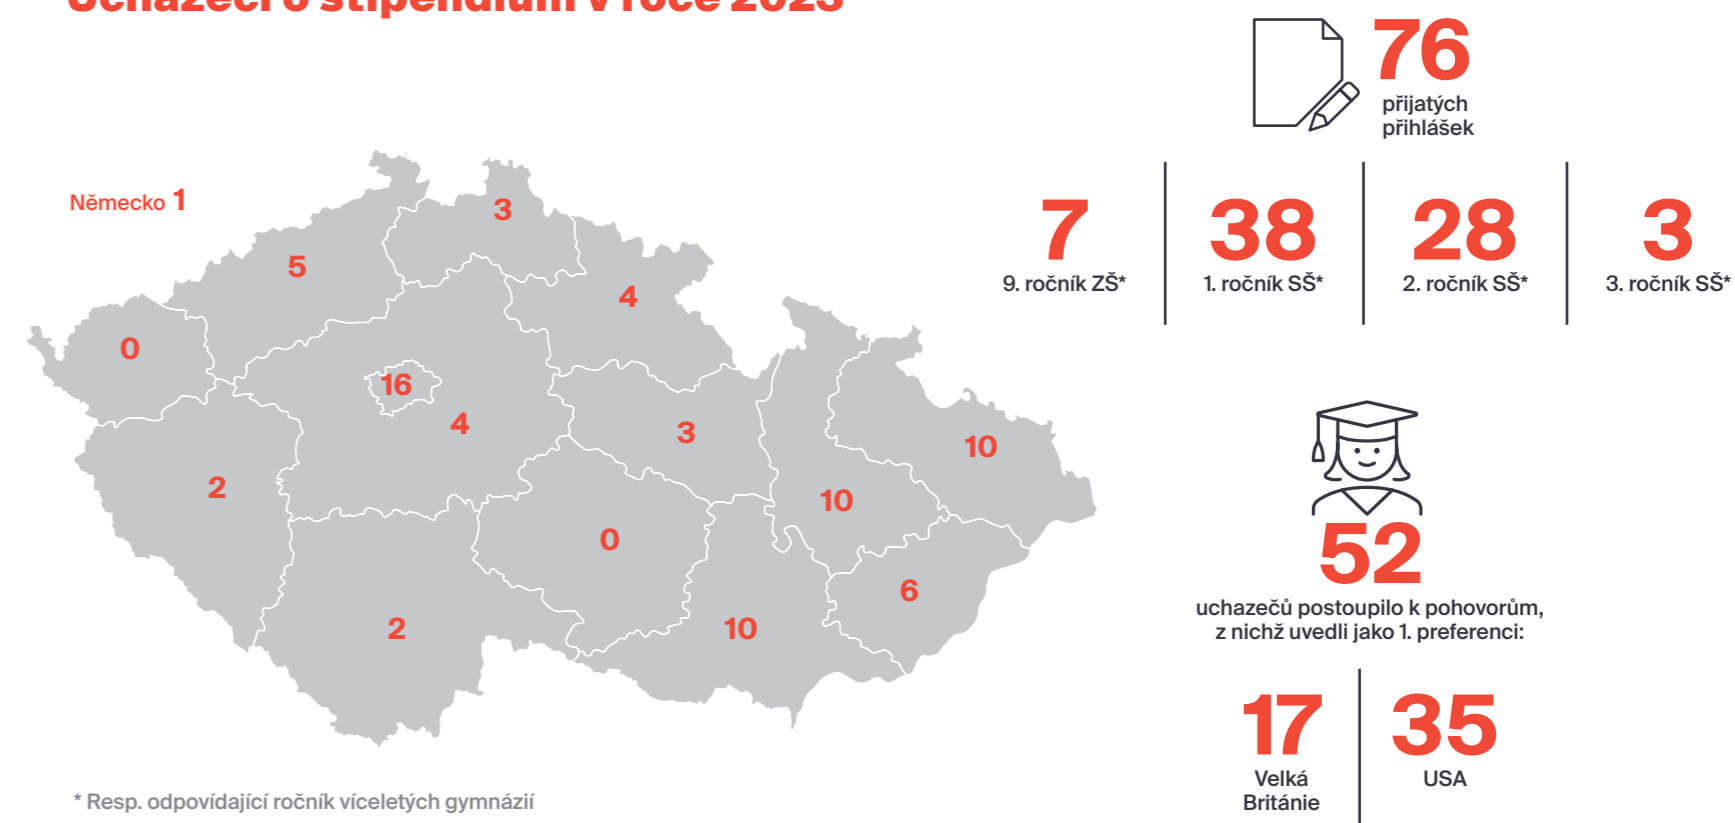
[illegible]

76
přijatých přihlášek

Německo 1

3
5
4
0
16
4
3
10
2
10
0
6
2
10

7
9. ročník ZŠ*

38
1. ročník SŠ*

28
2. ročník SŠ*

3
3. ročník SŠ*

52
uchazečů postoupilo k pohovorům, z nichž uvedli jako 1. preferenci:

17
Velká Británie

35
USA

* Resp. odpovídající ročník víceletých gymnázií